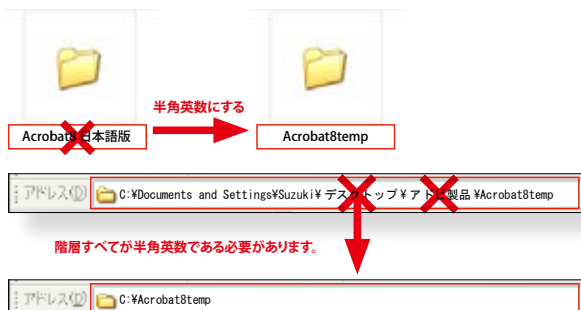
Acrobat8 日本語版

半角英数にする

Acrobat8temp

アドレス(D) C:¥Documents and Settings¥Suzuki¥デスクトップ¥アドビ製品¥Acrobat8temp

階層すべてが半角英数である必要があります。

アドレス(D) C:¥Acrobat8temp